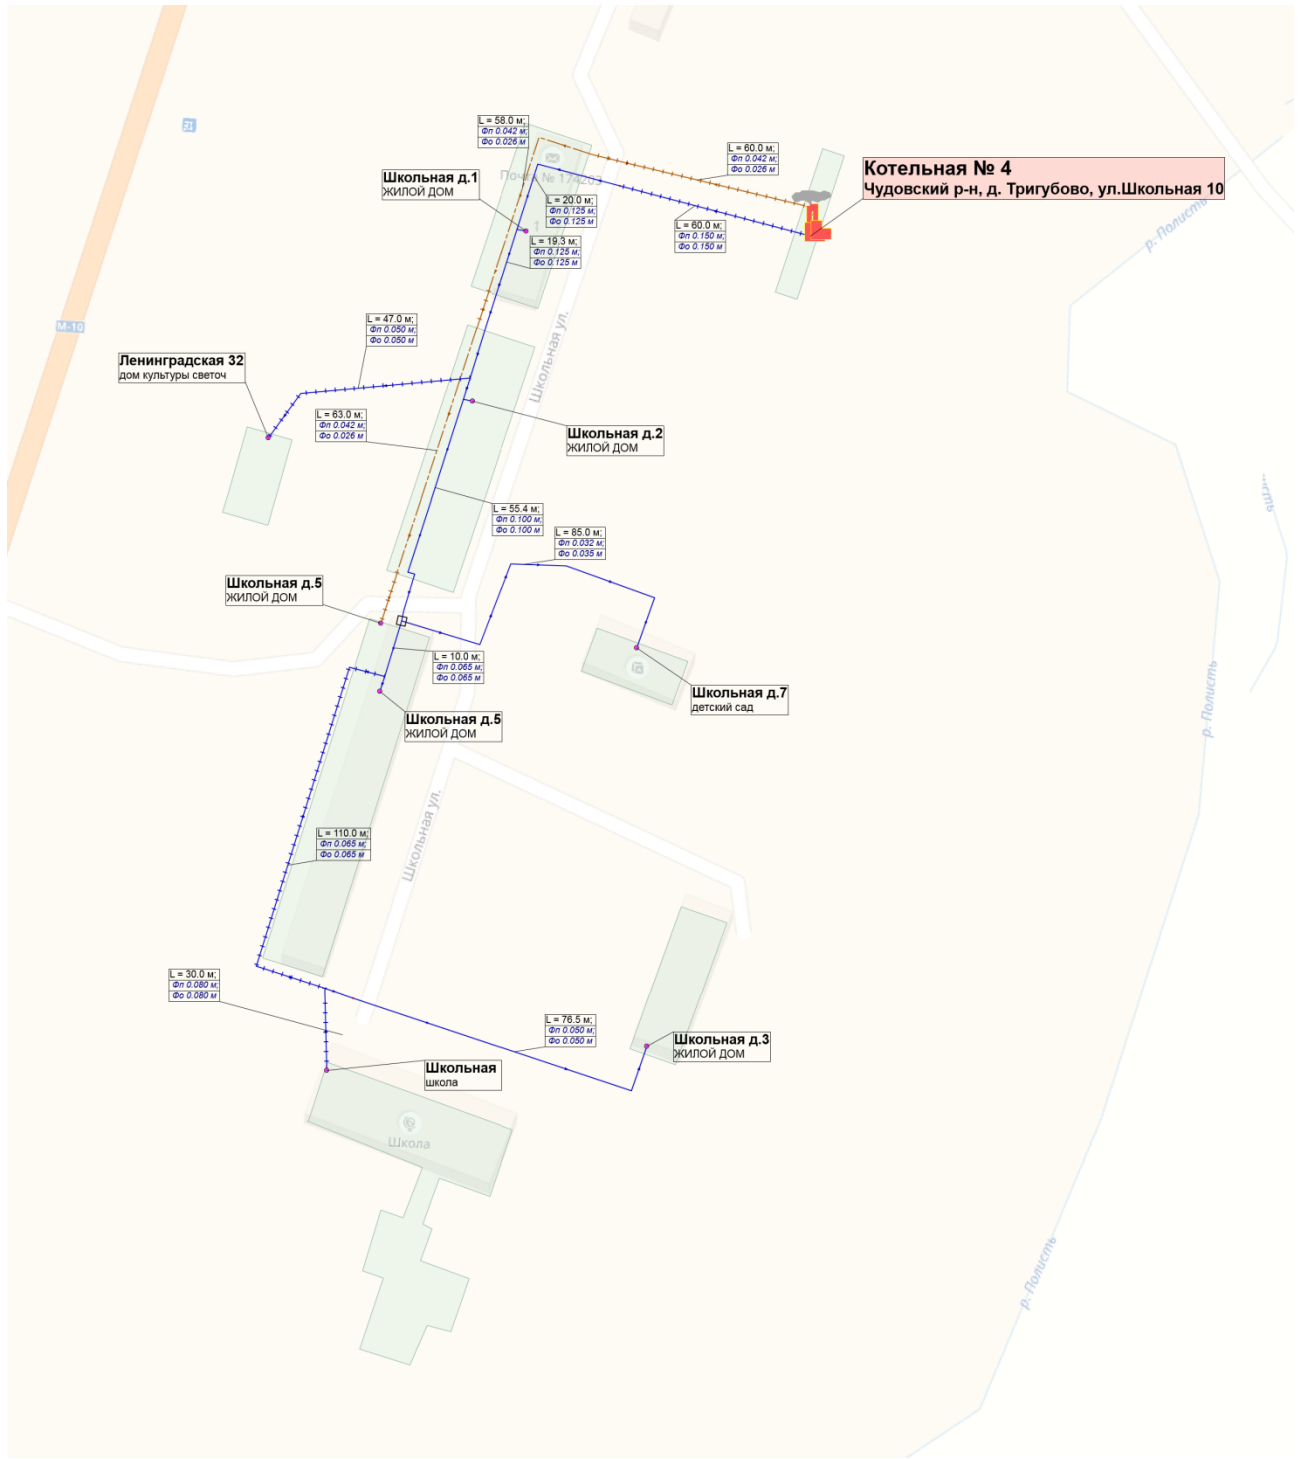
Котельная № 4
Чудовский р-н, д. Тригубово, ул.Школьная 10

L = 58.0 м;
Фп 0.042 м;
Фо 0.026 м

L = 60.0 м;
Фп 0.042 м;
Фо 0.026 м

Школьная д.1
ЖИЛОЙ ДОМ

Почта № 174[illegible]

L = 20.0 м;
Фп 0.125 м;
Фо 0.125 м

L = 60.0 м;
Фп 0.150 м;
Фо 0.150 м

L = 19.3 м;
Фп 0.125 м;
Фо 0.125 м

р. Полисть

М-10

L = 47.0 м;
Фп 0.050 м;
Фо 0.050 м

Ленинградская 32
дом культуры светоч

Школьная ул.

L = 63.0 м;
Фп 0.042 м;
Фо 0.026 м

Школьная д.2
ЖИЛОЙ ДОМ

L = 55.4 м;
Фп 0.100 м;
Фо 0.100 м

L = 85.0 м;
Фп 0.032 м;
Фо 0.035 м

Школьная д.5
ЖИЛОЙ ДОМ

L = 10.0 м;
Фп 0.065 м;
Фо 0.065 м

Школьная д.7
детский сад

р. Полисть

Школьная д.5
ЖИЛОЙ ДОМ

Школьная ул.

L = 110.0 м;
Фп 0.065 м;
Фо 0.065 м

L = 30.0 м;
Фп 0.080 м;
Фо 0.080 м

L = 76.5 м;
Фп 0.050 м;
Фо 0.050 м

Школьная д.3
ЖИЛОЙ ДОМ

Школьная
школа

Школа

р. Полисть